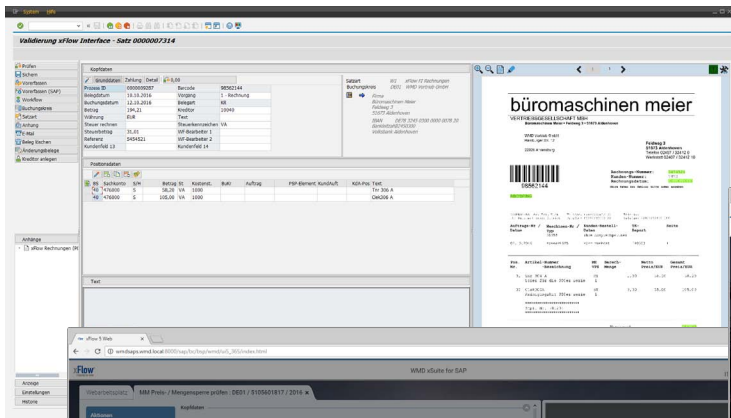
System Hilfe

Validierung xFlow Interface - Satz 0000007314

Prüfen
Sichern
Vorerfassen
Vorerfassen (SAP)
Workflow
Buchungskreis
Satzart
Anhang
E-Mail
Beleg löschen
Änderungsbelege
Kreditor anlegen

Kopfdaten
Grunddaten Zahlung Detail 0,00
Prozess ID 0000009287 Barcode 98562144
Belegdatum 19.10.2016 Vorgang 1 - Rechnung
Buchungsdatum 12.10.2016 Belegart KR
Betrag 194,21 Kreditor 10040
Währung EUR Text
Steuer rechnen Steuerkennzeichen VA
Steuerbetrag 31,01 WF-Bearbeiter 1
Referenz 5454521 WF-Bearbeiter 2
Kundenfeld 13 Kundenfeld 14

Satzart 001 xFlow FI Rechnungen
Buchungskreis DE01 WMD Vertrieb GmbH

Positionsdaten
RS Sachkonto S/H Betrag St Kostenst. BuKr Auftrag PSP-Element KundAuft KOA-Pos Text
476000 S 58,28 VA 1000 TH 306 A
476000 S 105,00 VA 1000 OM206 A

Text

Anhänge
xFlow Rechnungen (R

Anzeige
Einstellungen
Historie

büromaschinen meier
VERTRIEBSGESELLSCHAFT MBH

Feldweg 3
Telefon 02407 / 02412 0
Telefax 02407 / 02412 19

98562144

xFlow 5 Web
wmdsaps.wmd.local:8000/sap/bc/bsp/wmd/xfs_305/index.html
xFlow
WMD xSuite for SAP
Webarbeitsplatz MM Preis- / Mengensperre prüfen : DE01 / 5105601817 / 2016
Aktionen
Kopfdaten